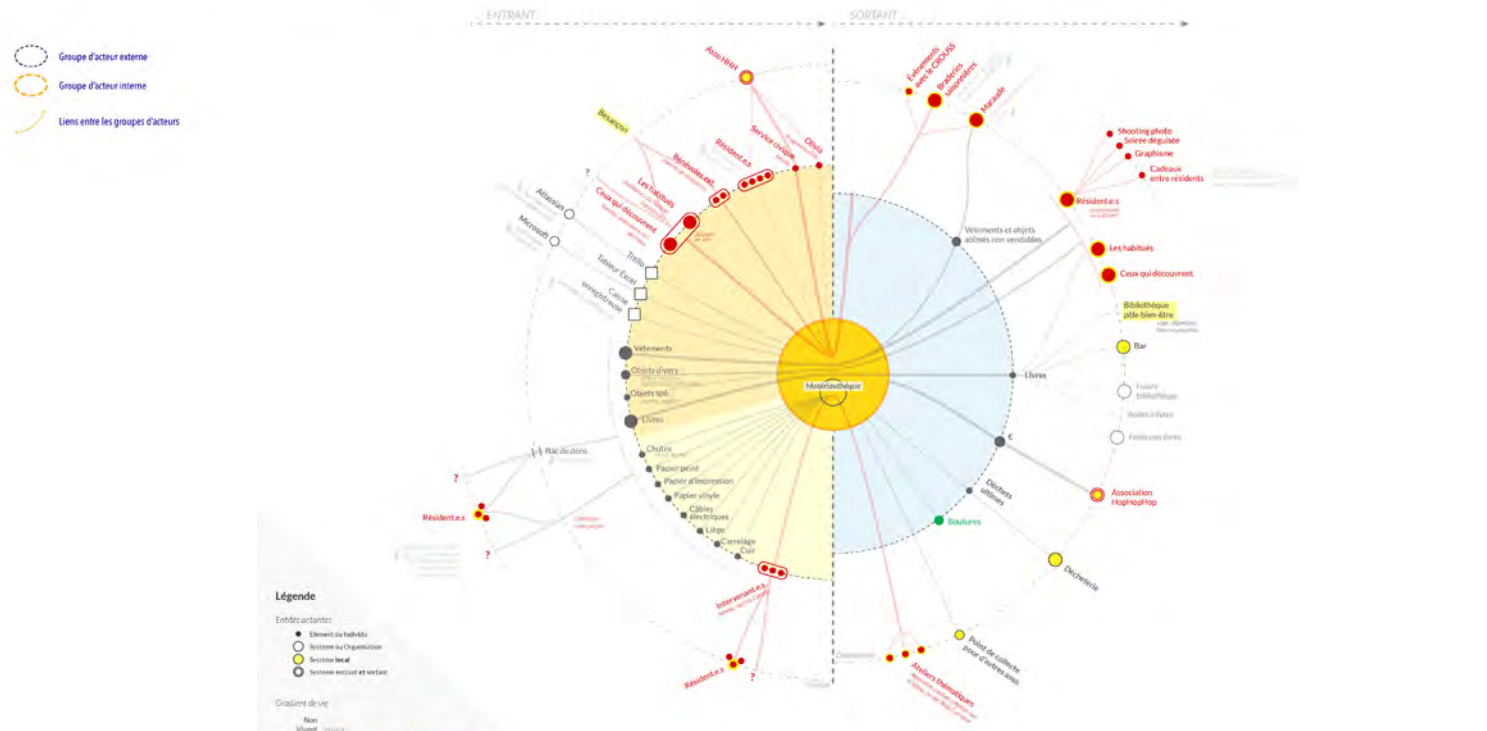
ENTRANT
SORTANT

Groupe d'acteur externe
Groupe d'acteur interne
Liens entre les groupes d'acteurs

Asso HHH
Besançon
Résident.e.s
Service civique
Dons
Bénévoles ext.
Les habitués
Ceux qui découvrent
?
Atlassian
Microsoft
Trello
Tableur Excel
Caisse enregistreuse
Vêtements
Objets divers
Objets spé
Livres
Chutes
Papier peint
Papier d'impression
Papier vinyle
Câbles électriques
Liège
Carrelage
Cuir
Bac de dons
?
Résident.e.s
?
Intervenant.e.s
Résident.e.s
?

Matériauthèque

Événements avec le CROUS
Braderies solidaires
Maraude
Shooting photo
Soirée déguisée
Graphisme
Cadeaux entre résidents
Résident.e.s
Vêtements et objets abîmés non vendables
Les habitués
Ceux qui découvrent
Bibliothèque pôle bien-être
Bar
Livres
Future bibliothèque
Boîtes à livres
Fête ses livres
€
Déchets ultimes
Association HopHopHop
Boutures
Déchetterie
Point de collecte pour d'autres asso.
Ateliers thématiques

Légende
Entités actantes
Elément ou Individu
Système ou Organisation
Système local
Système entrant et sortant
Gradient de vie
Non Vivant